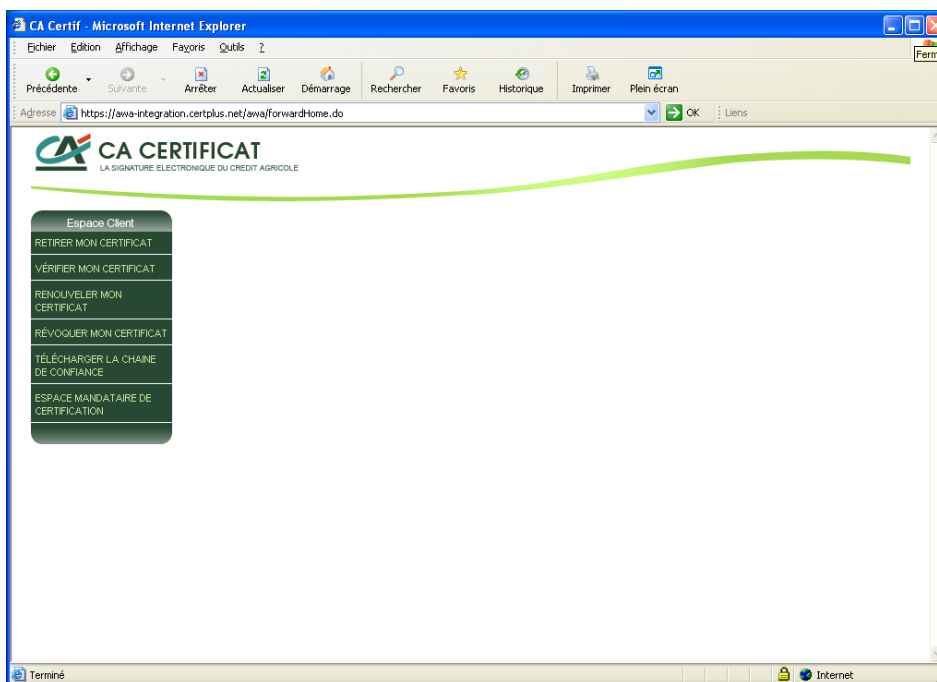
CA Certif - Microsoft Internet Explorer

Ferm

Fichier Edition Affichage Favoris Outils ?

Précédente Suivante Arrêter Actualiser Démarrage Rechercher Favoris Historique Imprimer Plein écran

Adresse https://awa-integration.certplus.net/awa/forwardHome.do OK Liens

CA CERTIFICAT
LA SIGNATURE ELECTRONIQUE DU CREDIT AGRICOLE

Espace Client
RETIRER MON CERTIFICAT
VÉRIFIER MON CERTIFICAT
RENOUVELER MON CERTIFICAT
RÉVOQUER MON CERTIFICAT
TÉLÉCHARGER LA CHAINE DE CONFIANCE
ESPACE MANDATAIRE DE CERTIFICATION

Terminé

Internet